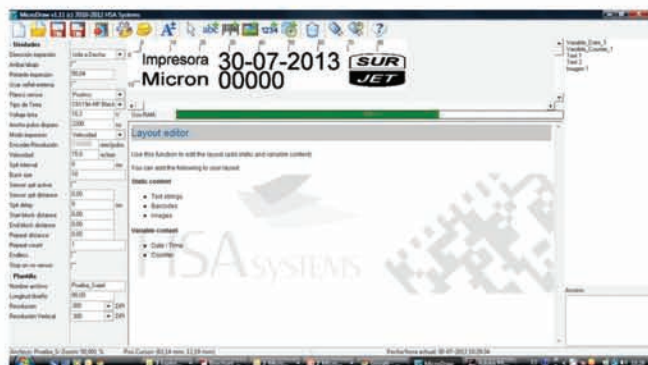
MicroDraw v1.11 (c) 2010-2012 HSA Systems

Impresora 30-07-2013 SUR
Micron 00000 JET

Variable_Date_1
Variable_Counter_1
Text 1
Text 2
Image 1

Simbolos
Dirección impresión
Ancho fondo
Potencia impresión
Usar señal externa
Fuente sensor
Tipo de Tinta
Voltaje tinta
Ancho pulso disparo
Modo impresión
Encoder/Resolución
Velocidad
Spit interval
Burst size
Sensor spit activo
Sensor spit distance
Spit delay
Start block distance
End block distance
Repeat distance
Repeat count
Endless
Stop on no sensor
Plantilla
Nombre archivo
Longitud diseño
Resolución
Resolución Vertical

Izda a Dcha
Positivo
70.0
Prueba_Sur_Jet
300
300

Layout editor

Use this function to edit the layout (add static and variable content)

You can add the following to your layout:

Static content

Text strings
Barcodes
Images

Variable content

Date / Time
Counter

HSA SYSTEMS

Archivo: Prueba_S: Zoom: 90,00 %
Fecha/Hora actual: 30-07-2013 10:29:34